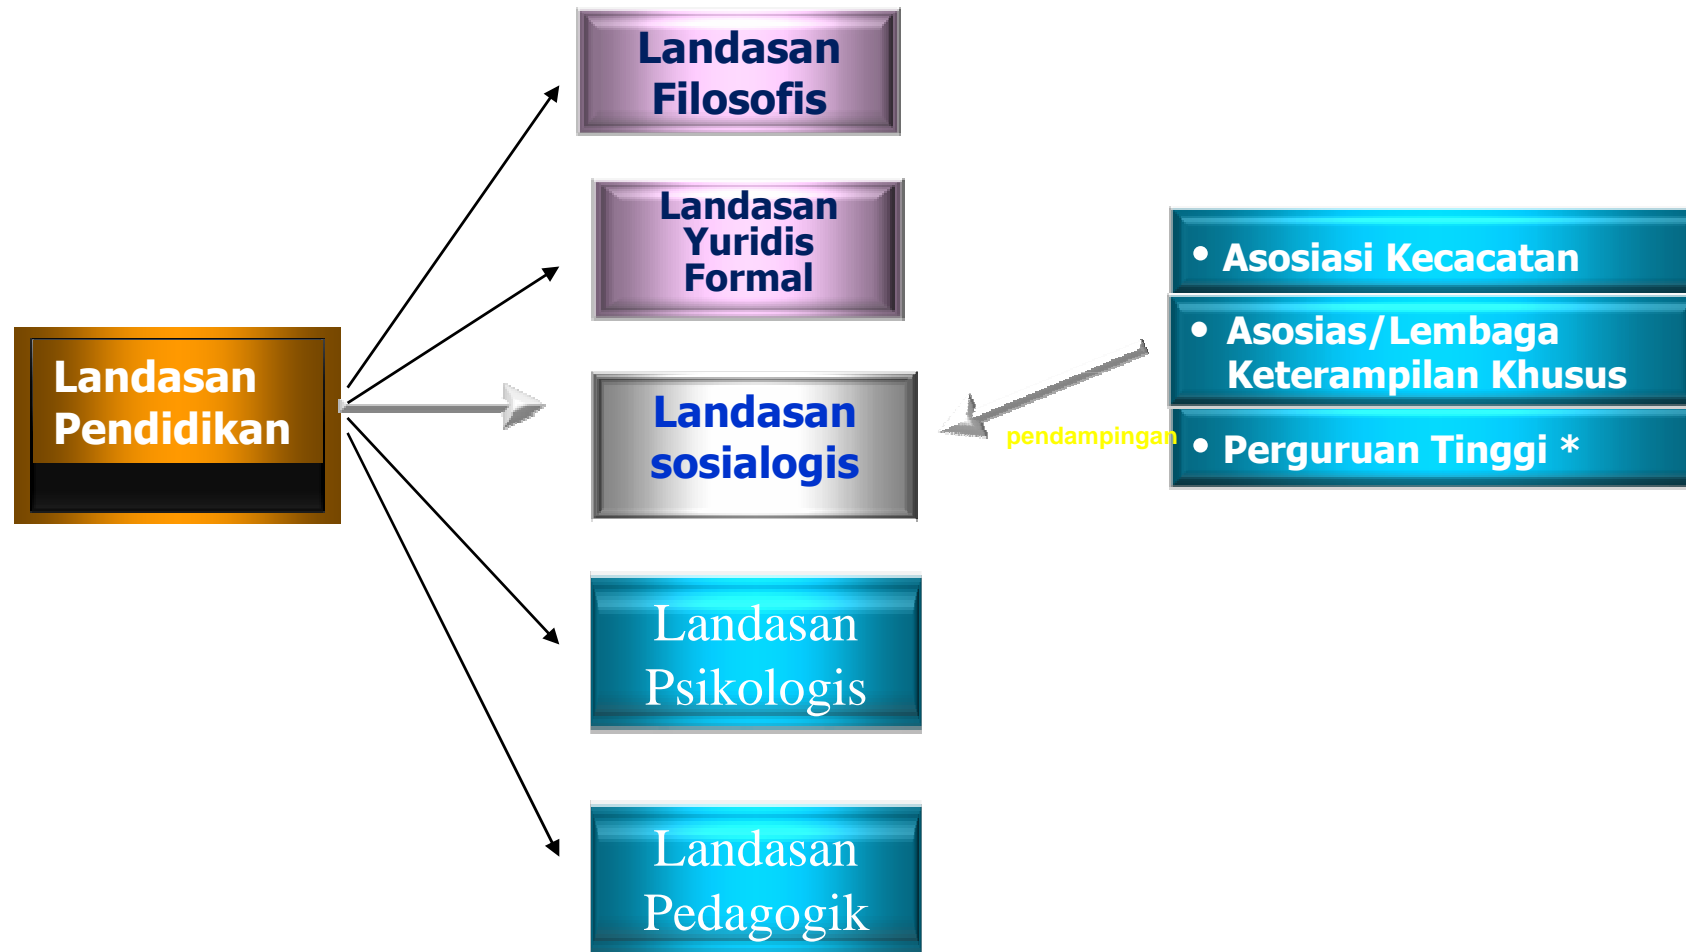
Landasan Pendidikan

Landasan Filosofis

Landasan Yuridis Formal

Landasan sosialogis

Landasan Psikologis

Landasan Pedagogik

pendampingan

• Asosiasi Kecacatan

• Asosias/Lembaga Keterampilan Khusus

• Perguruan Tinggi *